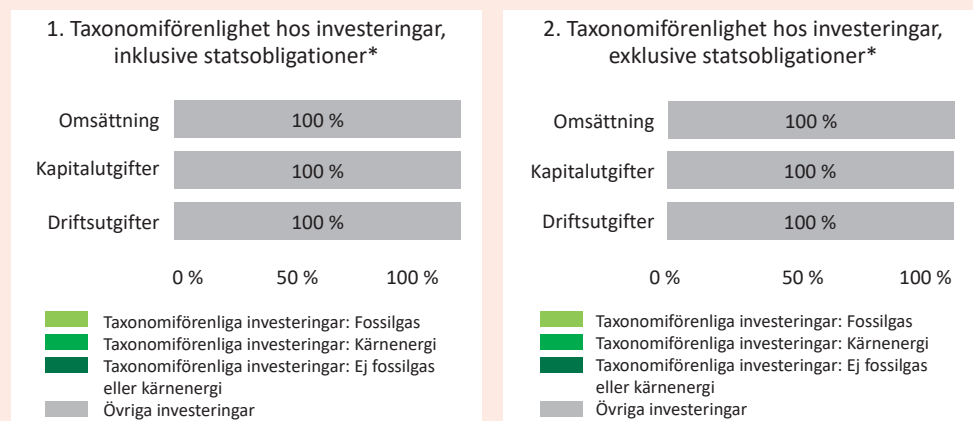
1. Taxonomiförenlighet hos investeringar, inklusive statsobligationer*

Omsättning 100 %
Kapitalutgifter 100 %
Driftsutgifter 100 %

0 % 50 % 100 %

Taxonomiförenliga investeringar: Fossilgas
Taxonomiförenliga investeringar: Kärnenergi
Taxonomiförenliga investeringar: Ej fossilgas eller kärnenergi
Övriga investeringar

2. Taxonomiförenlighet hos investeringar, exklusive statsobligationer*

Omsättning 100 %
Kapitalutgifter 100 %
Driftsutgifter 100 %

0 % 50 % 100 %

Taxonomiförenliga investeringar: Fossilgas
Taxonomiförenliga investeringar: Kärnenergi
Taxonomiförenliga investeringar: Ej fossilgas eller kärnenergi
Övriga investeringar